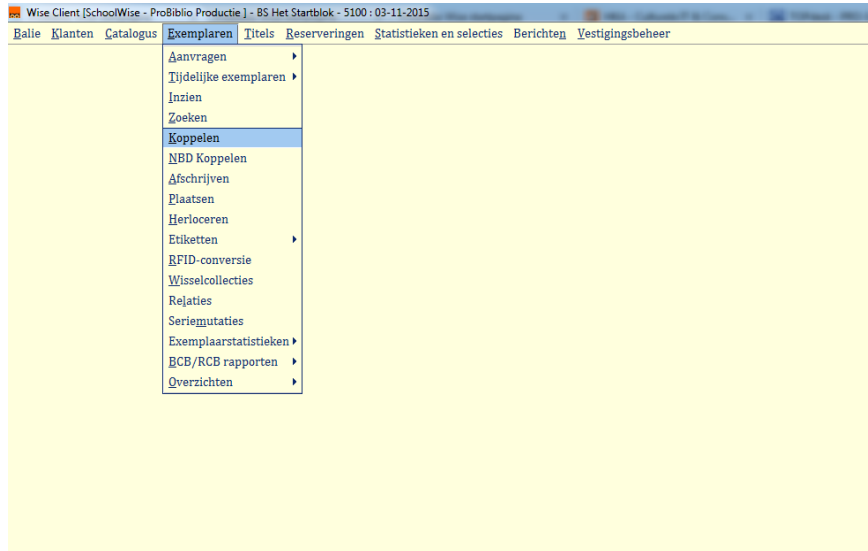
Wise Client [SchoolWise - ProBiblio Productie ] - BS Het Startblok - 5100 : 03-11-2015

Balie Klanten Catalogus Exemplaren Titels Reserveringen Statistieken en selecties Berichten Vestigingsbeheer

Aanvragen
Tijdelijke exemplaren
Inzien
Zoeken
Koppelen
NBD Koppelen
Afschrijven
Plaatsen
Herloceren
Etiketten
RFID-conversie
Wisselcollecties
Relaties
Seriemutaties
Exemplaarstatistieken
BCB/RCB rapporten
Overzichten